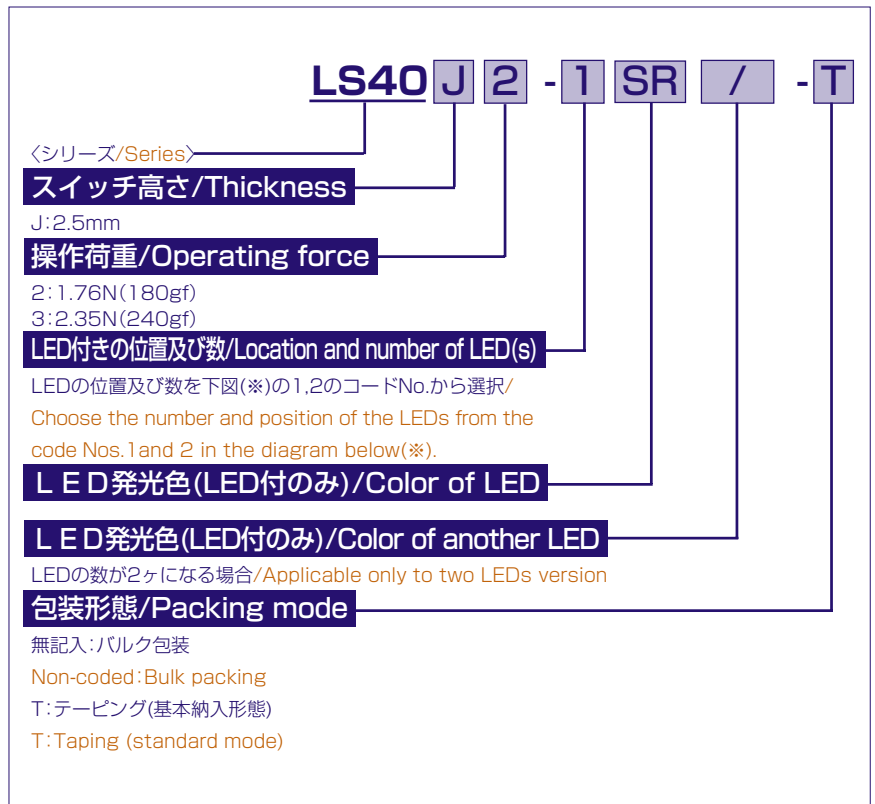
LS40 J 2 - 1 SR / -T

〈シリーズ/Series〉

スイッチ高さ/Thickness

J:2.5mm

操作荷重/Operating force

2:1.76N(180gf)
3:2.35N(240gf)

LED付きの位置及び数/Location and number of LED(s)

LEDの位置及び数を下図(※)の1,2のコードNo.から選択/
Choose the number and position of the LEDs from the code Nos.1and 2 in the diagram below(※).

LED発光色(LED付のみ)/Color of LED

LED発光色(LED付のみ)/Color of another LED

LEDの数が2ヶになる場合/Applicable only to two LEDs version

包装形態/Packing mode

無記入:バルク包装
Non-coded:Bulk packing
T:テーピング(基本納入形態)
T:Taping (standard mode)